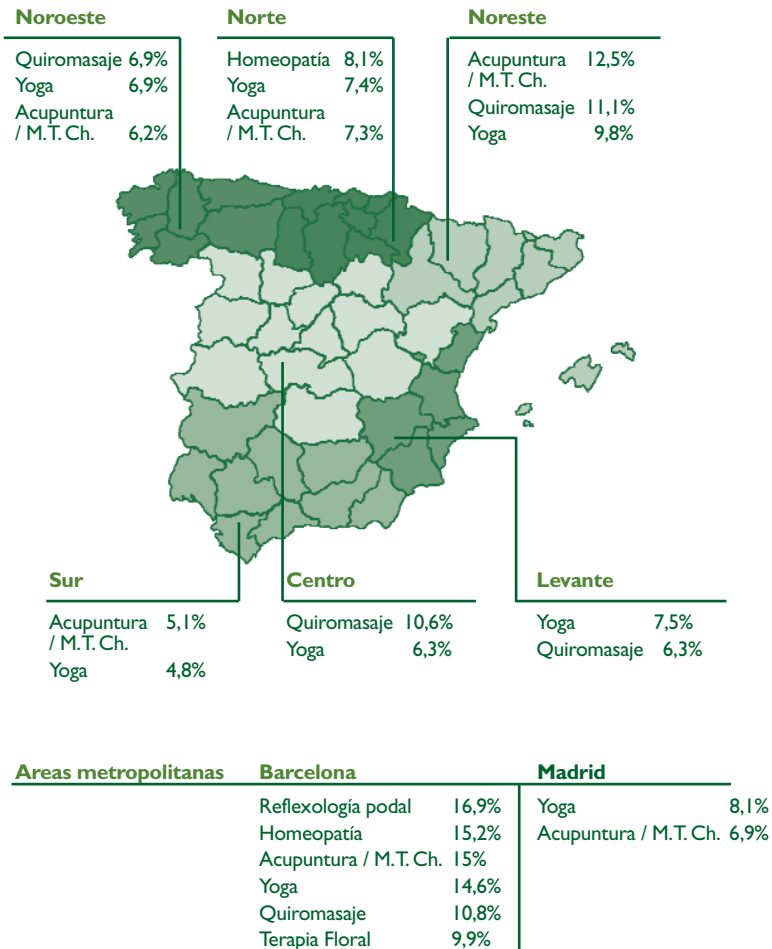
Noroeste

| | |
|---|---|
| Quiromasaje | 6,9% |
| Yoga | 6,9% |
| Acupuntura / M.T. Ch. | 6,2% |

Norte

| | |
|---|---|
| Homeopatía | 8,1% |
| Yoga | 7,4% |
| Acupuntura / M.T. Ch. | 7,3% |

Noreste

| | |
|---|---|
| Acupuntura / M.T. Ch. | 12,5% |
| Quiromasaje | 11,1% |
| Yoga | 9,8% |

Sur

| | |
|---|---|
| Acupuntura / M.T. Ch. | 5,1% |
| Yoga | 4,8% |

Centro

| | |
|---|---|
| Quiromasaje | 10,6% |
| Yoga | 6,3% |

Levante

| | |
|---|---|
| Yoga | 7,5% |
| Quiromasaje | 6,3% |

Areas metropolitanas

Barcelona

| | |
|---|---|
| Reflexología podal | 16,9% |
| Homeopatía | 15,2% |
| Acupuntura / M.T. Ch. | 15% |
| Yoga | 14,6% |
| Quiromasaje | 10,8% |
| Terapia Floral | 9,9% |

Madrid

| | |
|---|---|
| Yoga | 8,1% |
| Acupuntura / M.T. Ch. | 6,9% |